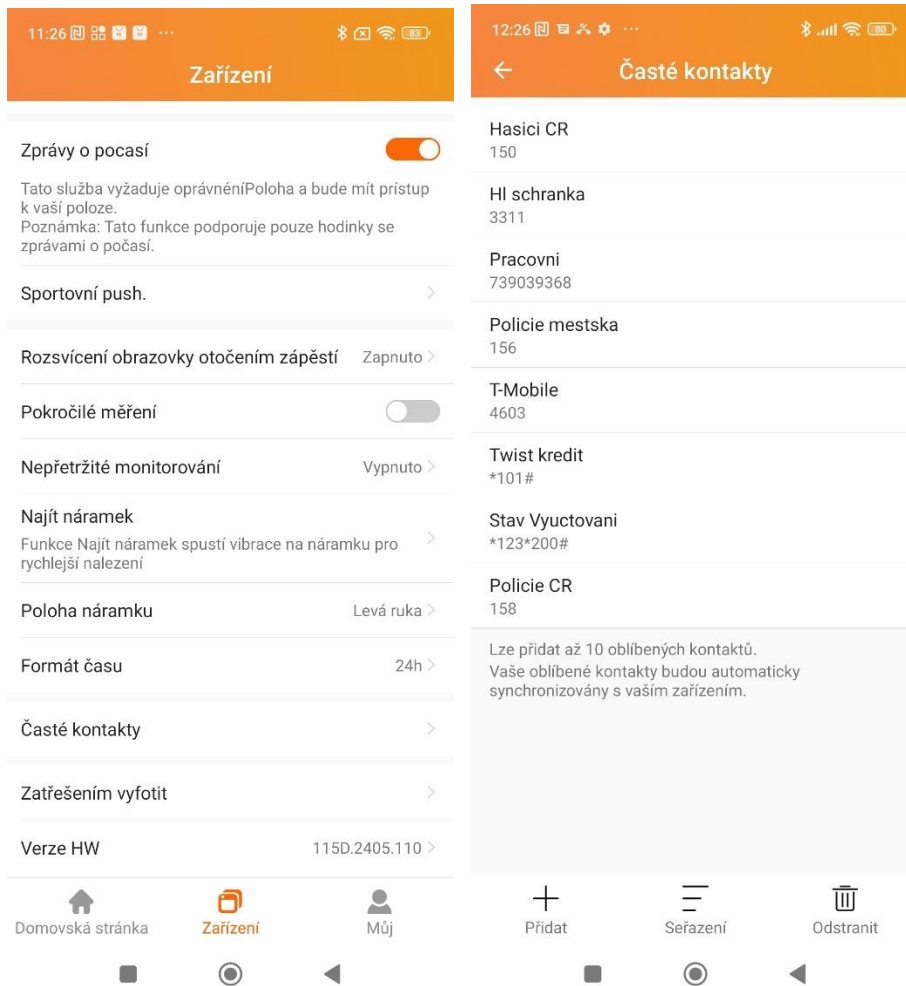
11:26

Zařízení

Zprávy o pocasí

Tato služba vyžaduje oprávněníPoloha a bude mít prístup k vaší poloze.
Poznámka: Tato funkce podporuje pouze hodinky se zprávami o počasí.

Sportovní push.

Rozsvícení obrazovky otočením zápěstí Zapnuto

Pokročilé měření

Nepřetržité monitorování Vypnuto

Najít náramek
Funkce Najít náramek spustí vibrace na náramku pro rychlejší nalezení

Poloha náramku Levá ruka

Formát času 24h

Časté kontakty

Zatřešením vyfotit

Verze HW 115D.2405.110

Domovská stránka Zařízení Můj

12:26

Časté kontakty

Hasici CR
150

Hl schranka
3311

Pracovni
739039368

Policie mestska
156

T-Mobile
4603

Twist kredit
*101#

Stav Vyuctovani
*123*200#

Policie CR
158

Lze přidat až 10 oblíbených kontaktů.
Vaše oblíbené kontakty budou automaticky synchronizovány s vaším zařízením.

Přidat Seřazení Odstranit